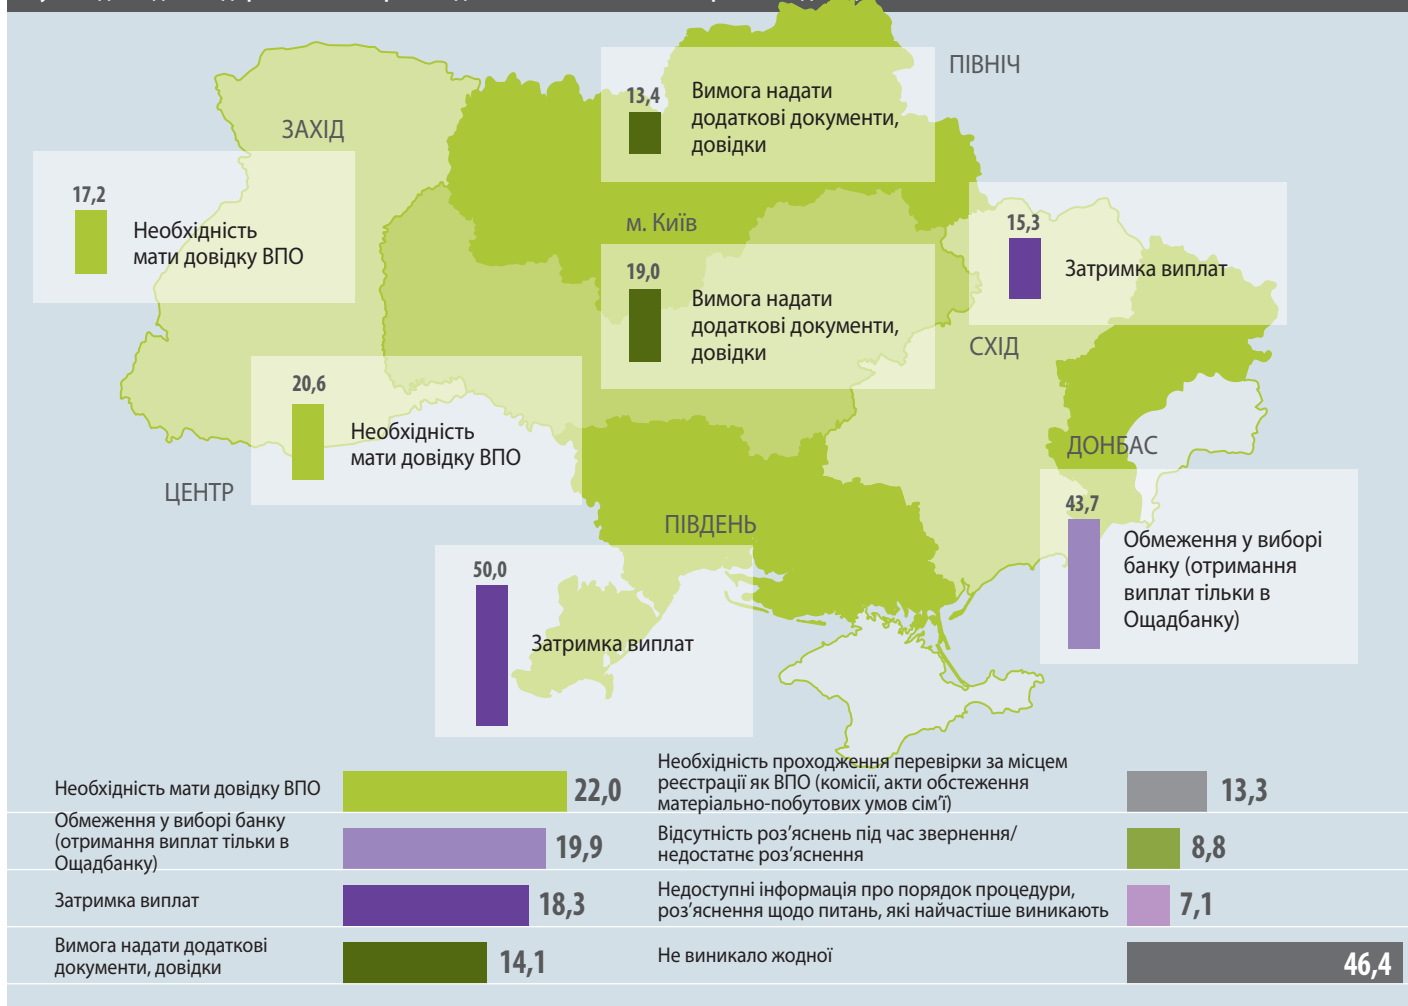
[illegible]

ПІВНІЧ

13,4
Вимога надати додаткові документи, довідки

ЗАХІД

17,2
Необхідність мати довідку ВПО

м. Київ

19,0
Вимога надати додаткові документи, довідки

15,3
Затримка виплат

СХІД

20,6
Необхідність мати довідку ВПО

ЦЕНТР

ДОНБАС

43,7
Обмеження у виборі банку (отримання виплат тільки в Ощадбанку)

ПІВДЕНЬ

50,0
Затримка виплат

| | | | |
|---|---|---|---|
| Необхідність мати довідку ВПО | 22,0 | Необхідність проходження перевірки за місцем реєстрації як ВПО (комісії, акти обстеження матеріально-побутових умов сім'ї) | 13,3 |
| Обмеження у виборі банку (отримання виплат тільки в Ощадбанку) | 19,9 | Відсутність роз'яснень під час звернення/ недостатнє роз'яснення | 8,8 |
| Затримка виплат | 18,3 | Недоступні інформація про порядок процедури, роз'яснення щодо питань, які найчастіше виникають | 7,1 |
| Вимога надати додаткові документи, довідки | 14,1 | Не виникало жодної | 46,4 |